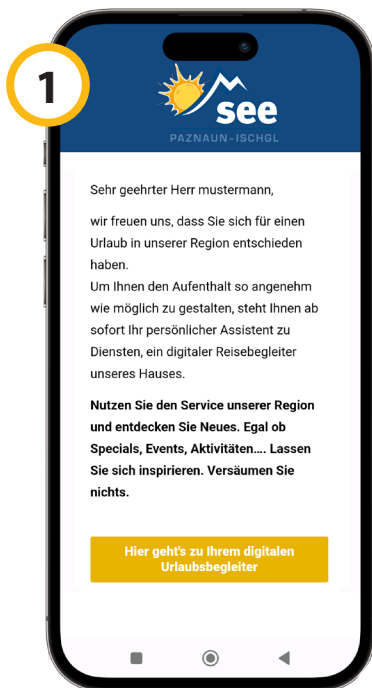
1

see

PAZNAUN-ISCHGL

Sehr geehrter Herr mustermann,

wir freuen uns, dass Sie sich für einen Urlaub in unserer Region entschieden haben.
Um Ihnen den Aufenthalt so angenehm wie möglich zu gestalten, steht Ihnen ab sofort Ihr persönlicher Assistent zu Diensten, ein digitaler Reisebegleiter unseres Hauses.

**Nutzen Sie den Service unserer Region und entdecken Sie Neues. Egal ob Specials, Events, Aktivitäten…. Lassen Sie sich inspirieren. Versäumen Sie nichts.**

Hier geht's zu Ihrem digitalen Urlaubsbegleiter